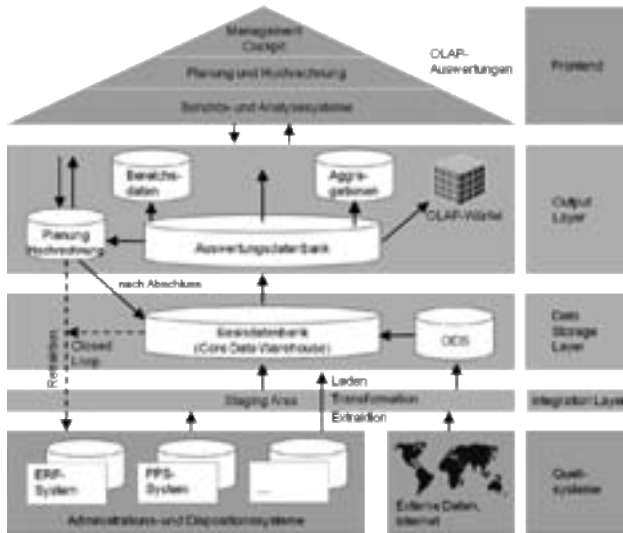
Management Cockpit

Planung und Hochrechnung

Berichts- und Analysesysteme

OLAP-Auswertungen

Frontend

Bereichsdaten

Aggregationen

OLAP-Würfel

Output Layer

Planung Hochrechnung

Auswertungsdatenbank

nach Abschluss

Basisdatenbank (Core Data Warehouse)

ODS

Data Storage Layer

Closed Loop

Retraktion

Staging Area

Laden

Transformation

Extraktion

Integration Layer

ERP-System

PPS-System

....

Administrations- und Dispositionssysteme

Externe Daten, Internet

Quellsysteme